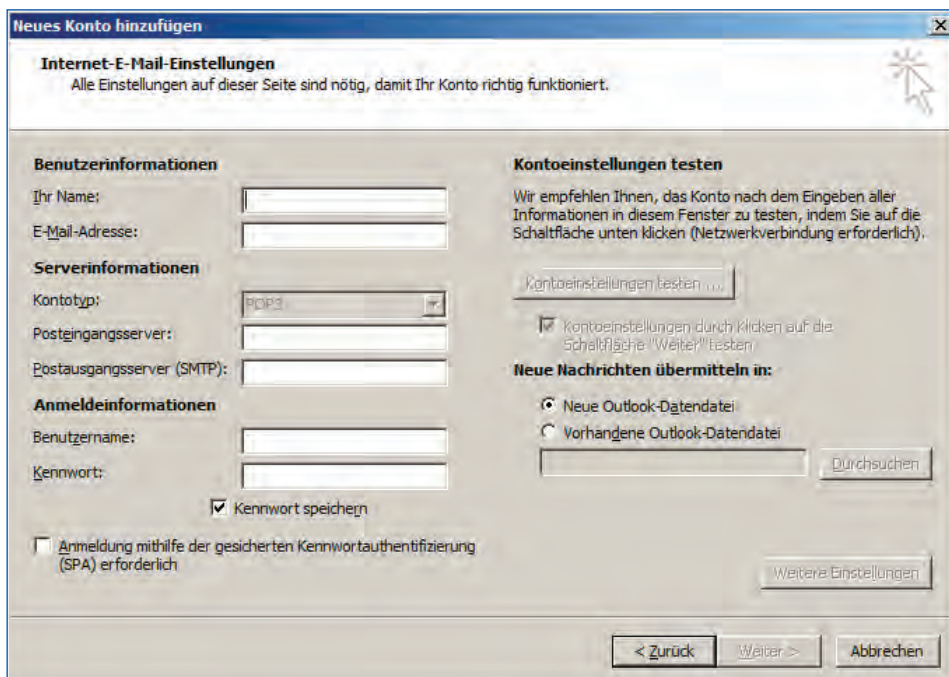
Neues Konto hinzufügen

Internet-E-Mail-Einstellungen
Alle Einstellungen auf dieser Seite sind nötig, damit Ihr Konto richtig funktioniert.

Benutzerinformationen
Ihr Name:
E-Mail-Adresse:
Serverinformationen
Kontotyp: POP3
Posteingangsserver:
Postausgangsserver (SMTP):
Anmeldeinformationen
Benutzername:
Kennwort:
Kennwort speichern
Anmeldung mithilfe der gesicherten Kennwortauthentifizierung (SPA) erforderlich

Kontoeinstellungen testen
Wir empfehlen Ihnen, das Konto nach dem Eingeben aller Informationen in diesem Fenster zu testen, indem Sie auf die Schaltfläche unten klicken (Netzwerkverbindung erforderlich).
Kontoeinstellungen testen ...
Kontoeinstellungen durch Klicken auf die Schaltfläche "Weiter" testen
Neue Nachrichten übermitteln in:
Neue Outlook-Datendatei
Vorhandene Outlook-Datendatei
Durchsuchen
Weitere Einstellungen

< Zurück
Weiter >
Abbrechen